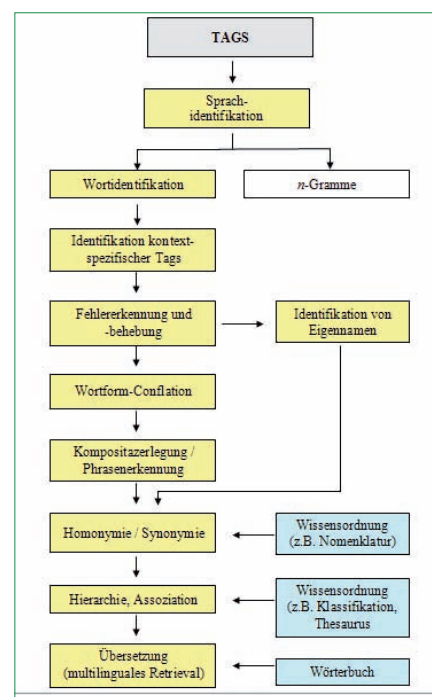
TAGS

Sprachidentifikation

Wortidentifikation

$n$-Gramme

Identifikation kontextspezifischer Tags

Fehlererkennung und -behebung

Identifikation von Eigennamen

Wortform-Conflation

Kompositazerlegung / Phrasenerkennung

Homonymie / Synonymie

Wissensordnung (z.B. Nomenklatur)

Hierarchie, Assoziation

Wissensordnung (z.B. Klassifikation, Thesaurus

Übersetzung (multilinguales Retrieval)

Wörterbuch